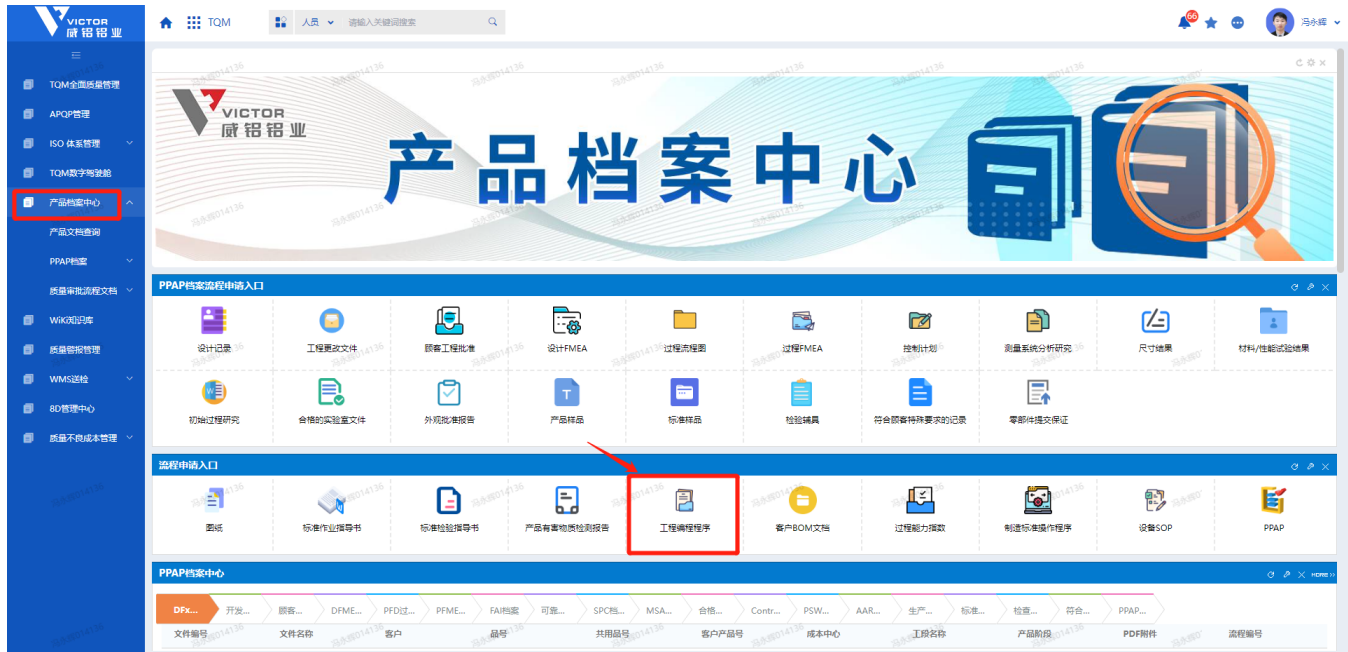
VICTOR 威铝铝业

TQM

人员 请输入关键词搜索

66

冯永辉

TQM全面质量管理
APQP管理
ISO 体系管理
TQM数字驾驶舱
产品档案中心
产品文档查询
PPAP档案
质量审批流程文档
WiKi知识库
质量借报管理
WMS送检
8D管理中心
质量不良成本管理

VICTOR 威铝铝业

产品档案中心

PPAP档案流程申请入口

设计记录
工程更改文件
顾客工程批准
设计FMEA
过程流程图
过程FMEA
控制计划
测量系统分析研究
尺寸结果
材料/性能试验结果
初始过程研究
合格的实验室文件
外观批准报告
产品样品
标准样品
检验辅具
符合顾客特殊要求的记录
零部件提交保证

流程申请入口

图纸
标准作业指导书
标准检验指导书
产品有害物质检测报告
工程编程程序
客户BOM文档
过程能力指数
制造标准操作程序
设备SOP
PPAP

PPAP档案中心

MORE

DFx... 开发... 顾客... DFME... PFD过... PFME... FAI档案 可靠... SPC档... MSA... 合格... Contr... PSW... AAR... 生产... 标准... 检查... 符合... PPAP...

| 文件编号 | 文件名称 | 客户 | 品号 | 共用品号 | 客户产品号 | 成本中心 | 工段名称 | 产品阶段 | PDF附件 | 流程编号 |
|---|---|---|---|---|---|---|---|---|---|---|